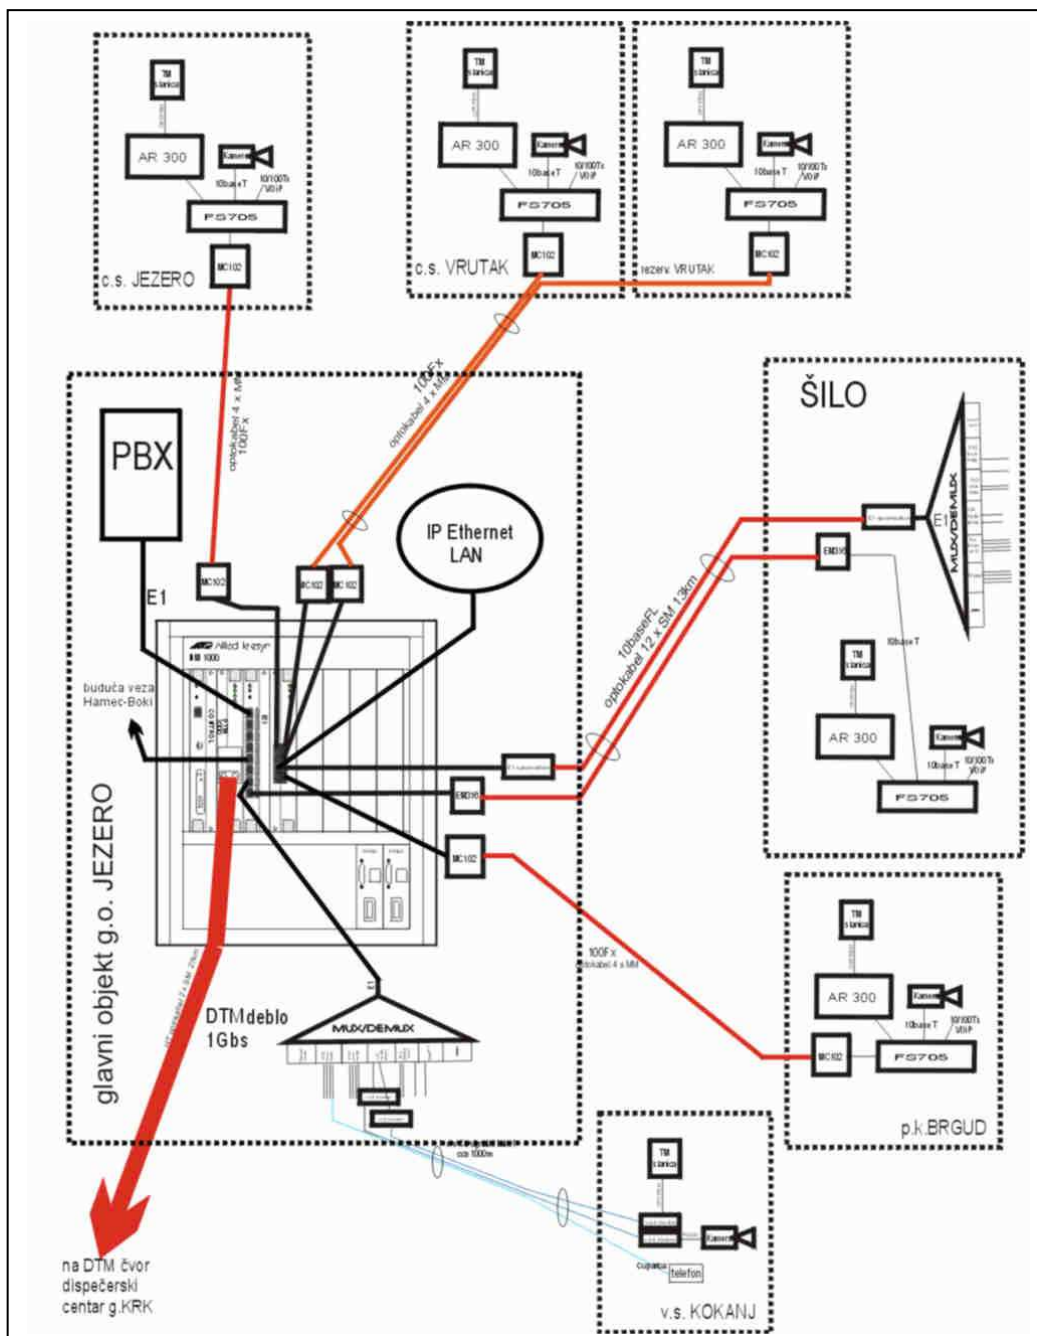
TM stanica
AR 300
Kamera
10baseT
10/100Tx VOIP
FS705
MC102
c.s. JEZERO

TM stanica
AR 300
Kamera
10baseT
10/100Tx VOIP
FS705
MC102
c.s. VRUTAK

TM stanica
AR 300
Kamera
10baseT
10/100Tx VOIP
FS705
MC102
rezerv. VRUTAK

optokabel 4 x MM
100Fx

100Fx
optokabel 4 x MM

PBX
E1
MC102
MC102
MC102
IP Ethernet LAN
Allied telesyn
budića veza Hamec-Boki

ŠILO
E1
MUX/DEMUX
EM316
TM stanica
AR 300
10baseT
Kamera
10baseT
10/100Tx VOIP
FS705

10baseFL
optokabel 12 x SM 13km
EM316
MC102

100Fx
optokabel 4 x MM

TM stanica
AR 300
Kamera
10baseT
10/100Tx VOIP
MC102
FS705
p.k.BRGUD

glavni objekt g.o. JEZERO
DTM deblo 1Gbs
E1
MUX/DEMUX
cca 1000m

TM stanica
Kamera
cujanje
telefon
v.s. KOKANJ

na DTM čvor dispečerski centar g.KRK